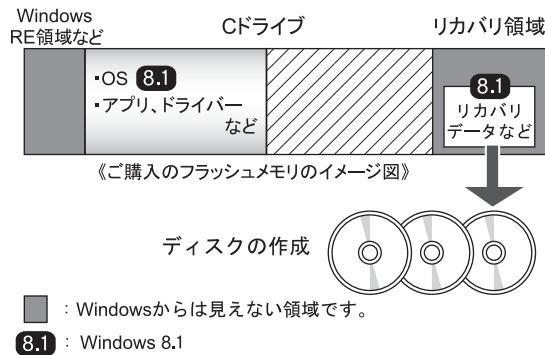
Windows RE領域など

Cドライブ

リカバリ領域

・OS 8.1
・アプリ、ドライバー など

8.1
リカバリ データなど

《ご購入のフラッシュメモリのイメージ図》

ディスクの作成

：Windowsからは見えない領域です。

8.1 ：Windows 8.1